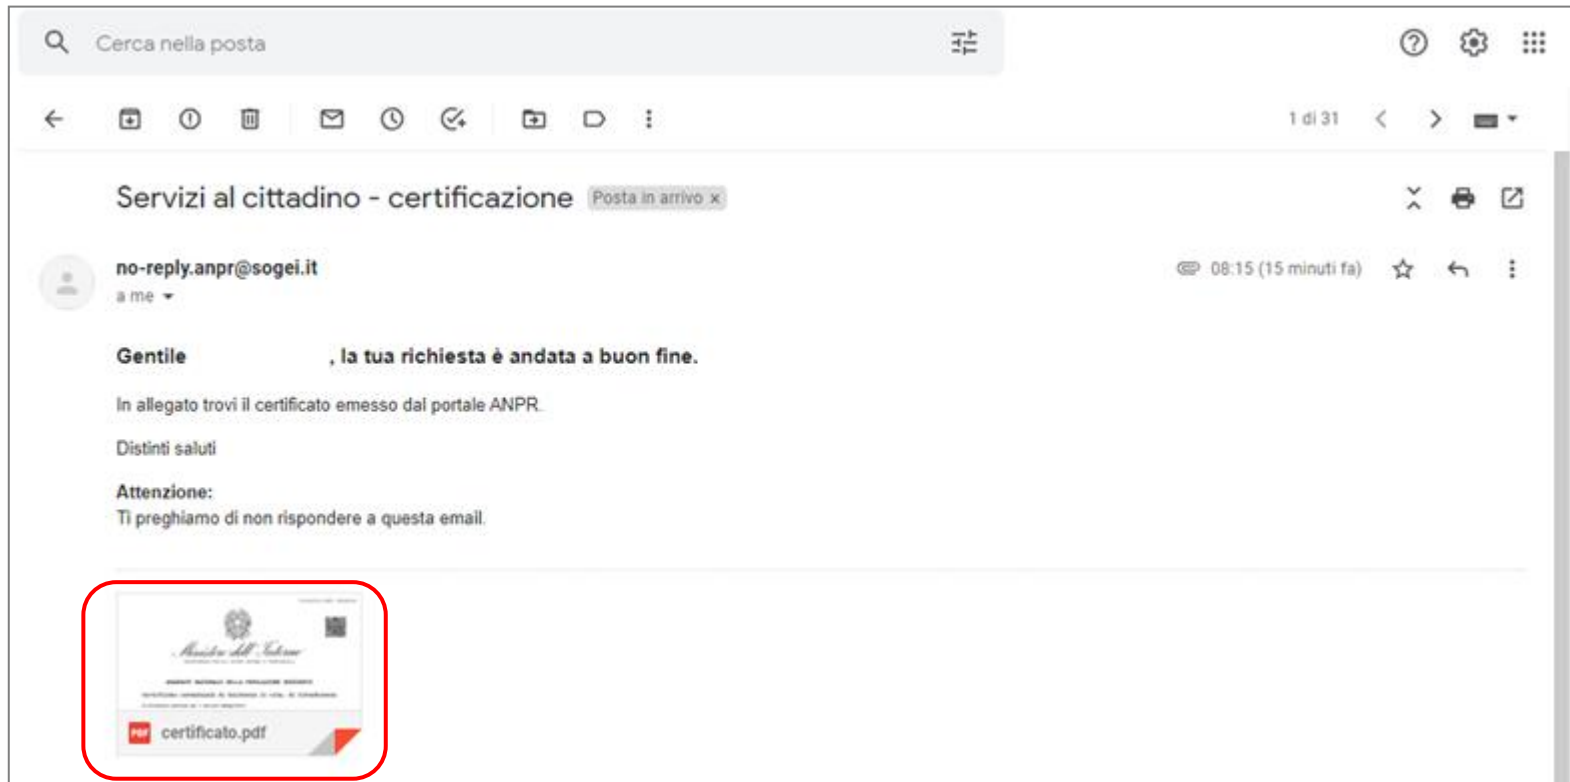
Cerca nella posta

1 di 31

Servizi al cittadino - certificazione Posta in arrivo ×

no-reply.anpr@sogei.it
a me

08:15 (15 minuti fa)

Gentile , la tua richiesta è andata a buon fine.

In allegato trovi il certificato emesso dal portale ANPR.

Distinti saluti

Attenzione:
Ti preghiamo di non rispondere a questa email.

Ministero dell'Interno

PDF certificato.pdf